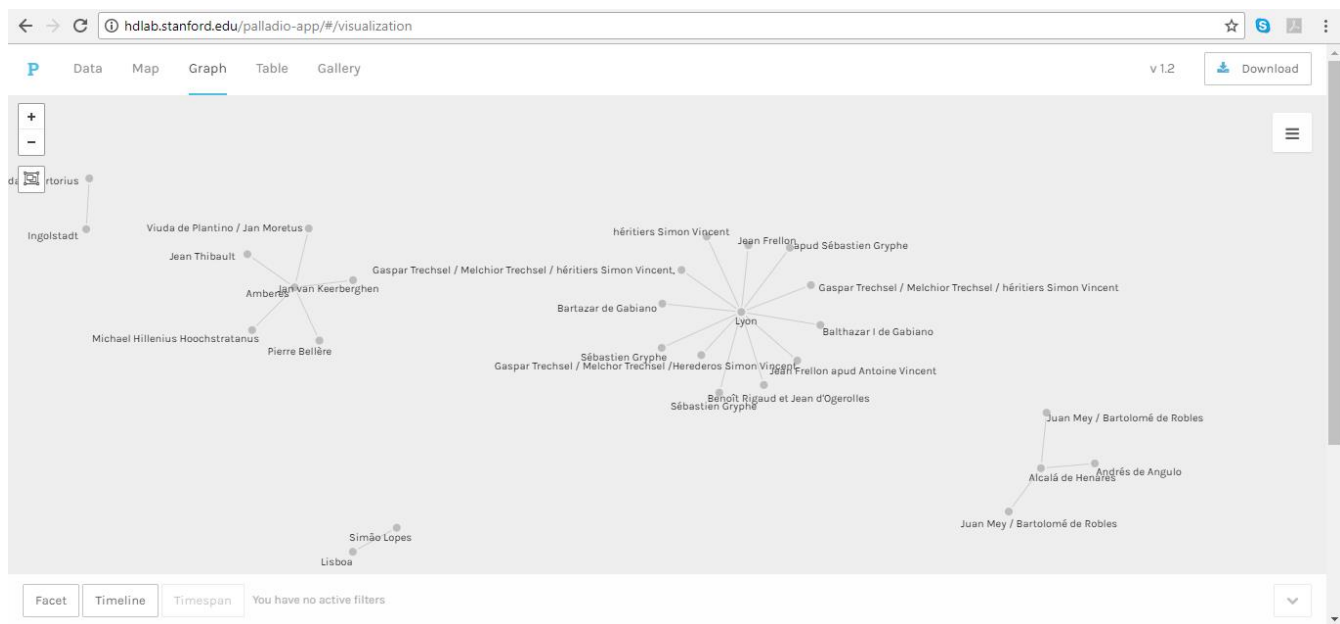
hdlab.stanford.edu/palladio-app/#/visualization

P Data Map Graph Table Gallery v 1.2 Download

+
−

da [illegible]rtorius
Ingolstadt

Viuda de Plantino / Jan Moretus
Jean Thibault
Gaspar Trechsel / Melchior Trechsel / hêritiers Simon Vincent,
Amberes
Jan van Keerberghen
Michael Hillenius Hoochstratanus
Pierre Bellère

hêritiers Simon Vincent
Jean Frellon
apud Sébastien Gryphe
Gaspar Trechsel / Melchior Trechsel / hêritiers Simon Vincent
Bartazar de Gabiano
Lyon
Balthazar I de Gabiano
Sébastien Gryphe
Gaspar Trechsel / Melchor Trechsel /Herederos Simon Vincent
Jean Frellon apud Antoine Vincent
Benoît Rigaud et Jean d'Ogerolles
Sébastien Gryphe

Juan Mey / Bartolomé de Robles
Andrés de Angulo
Alcalá de Henares
Juan Mey / Bartolomé de Robles

Simão Lopes
Lisboa

Facet Timeline Timespan You have no active filters